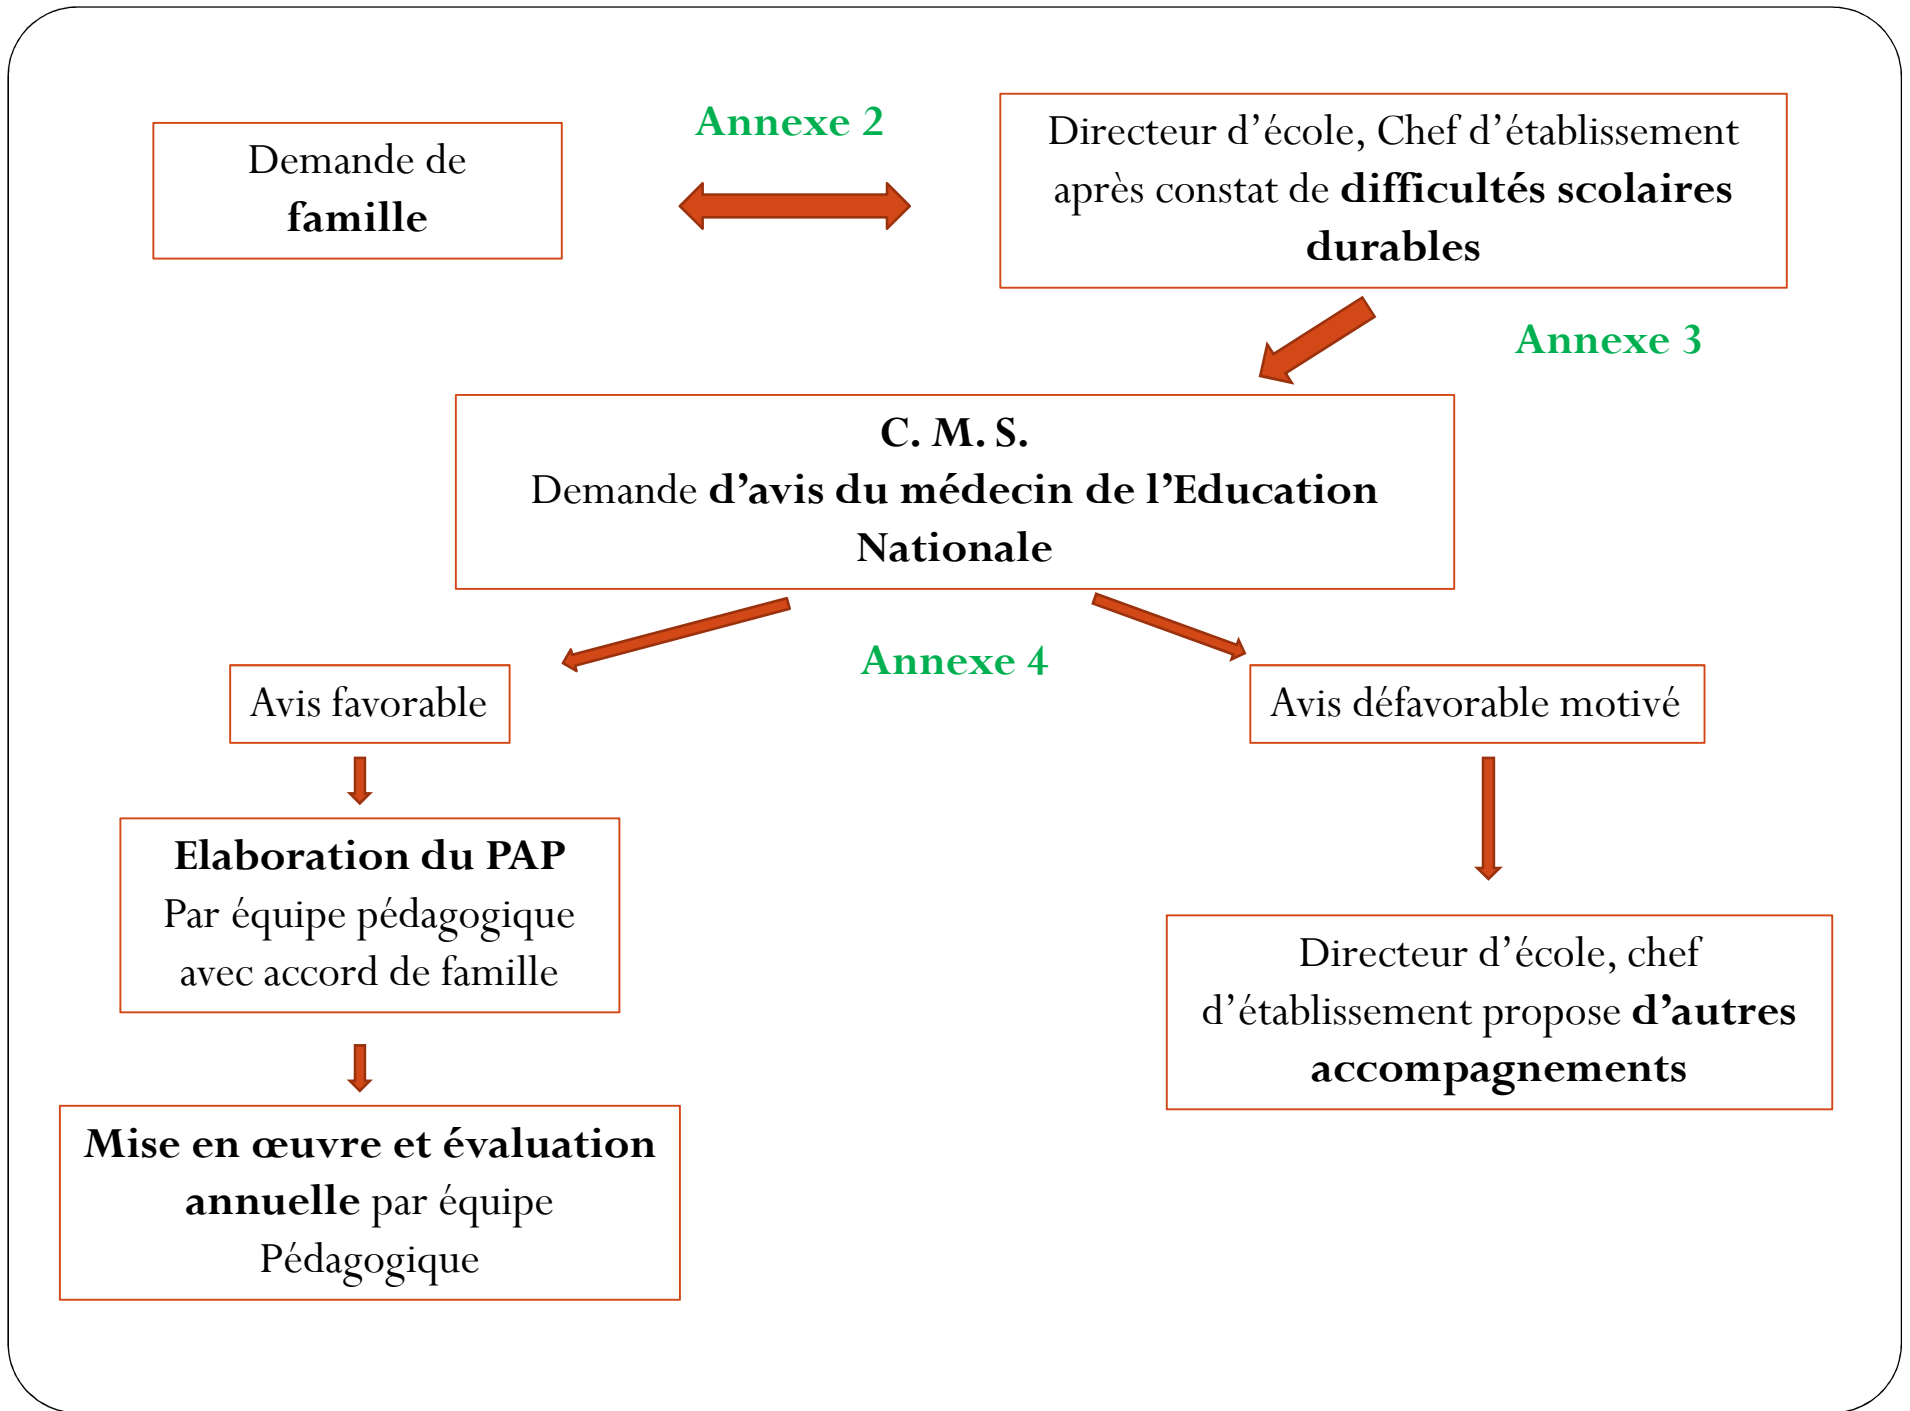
Demande de famille

Annexe 2

Directeur d’école, Chef d’établissement après constat de difficultés scolaires durables

Annexe 3

C. M. S.
Demande d’avis du médecin de l’Education Nationale

Annexe 4

Avis favorable

Avis défavorable motivé

Elaboration du PAP
Par équipe pédagogique avec accord de famille

Directeur d’école, chef d’établissement propose d’autres accompagnements

Mise en œuvre et évaluation annuelle par équipe Pédagogique